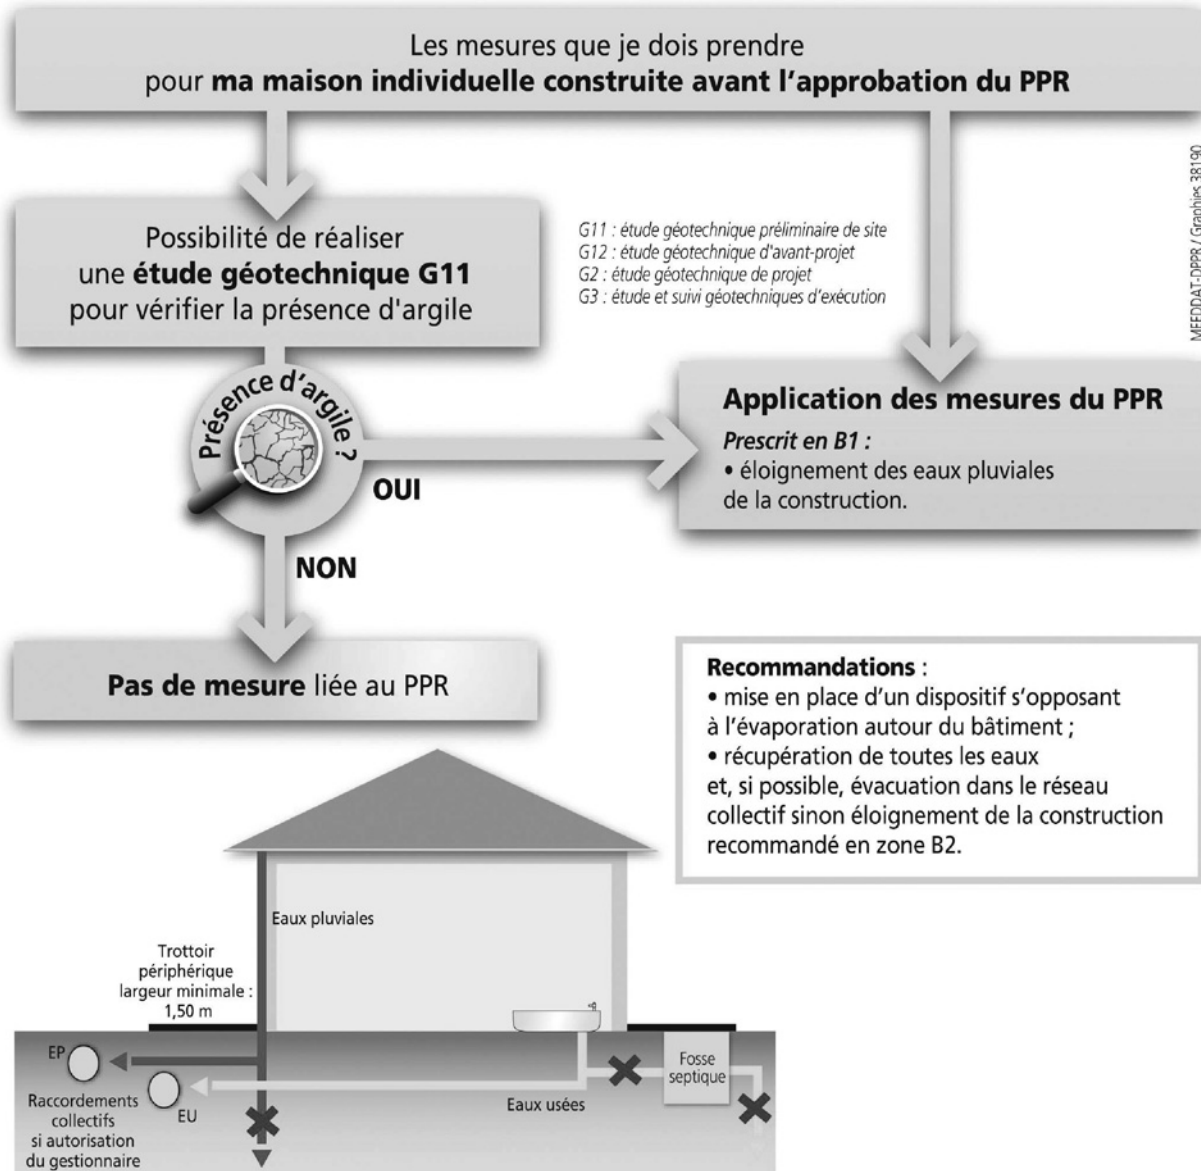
Les mesures que je dois prendre
pour **ma maison individuelle construite avant l'approbation du PPR**

MEDDAT-DPPR / Graphies 38190

Possibilité de réaliser une **étude géotechnique G11** pour vérifier la présence d'argile

G11 : étude géotechnique préliminaire de site
G12 : étude géotechnique d'avant-projet
G2 : étude géotechnique de projet
G3 : étude et suivi géotechniques d'exécution

Présence d'argile ?

OUI

NON

**Application des mesures du PPR**
*Prescrit en B1 :*
• éloignement des eaux pluviales de la construction.

**Pas de mesure** liée au PPR

**Recommandations** :
• mise en place d'un dispositif s'opposant à l'évaporation autour du bâtiment ;
• récupération de toutes les eaux et, si possible, évacuation dans le réseau collectif sinon éloignement de la construction recommandé en zone B2.

Eaux pluviales

Trottoir périphérique largeur minimale : 1,50 m

EP

EU

Raccordements collectifs si autorisation du gestionnaire

Eaux usées

Fosse septique